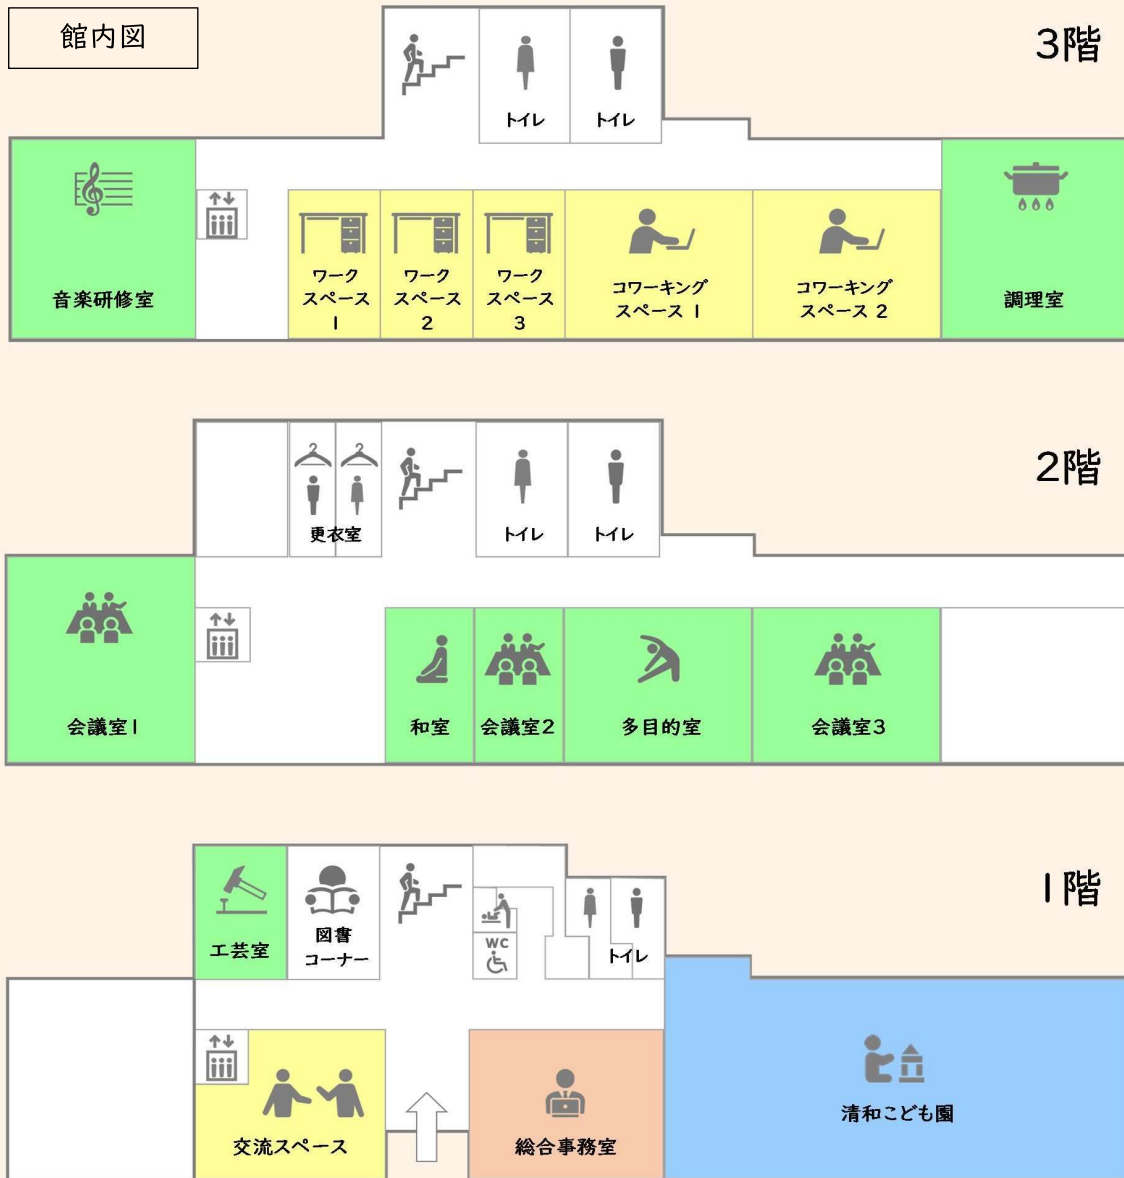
館内図

3階

トイレ
トイレ

音楽研修室
ワーク スペース 1
ワーク スペース 2
ワーク スペース 3
コワーキング スペース 1
コワーキング スペース 2
調理室

2階

更衣室
トイレ
トイレ

会議室1
和室
会議室2
多目的室
会議室3

1階

工芸室
図書 コーナー
WC
トイレ

交流スペース
総合事務室
清和こども園